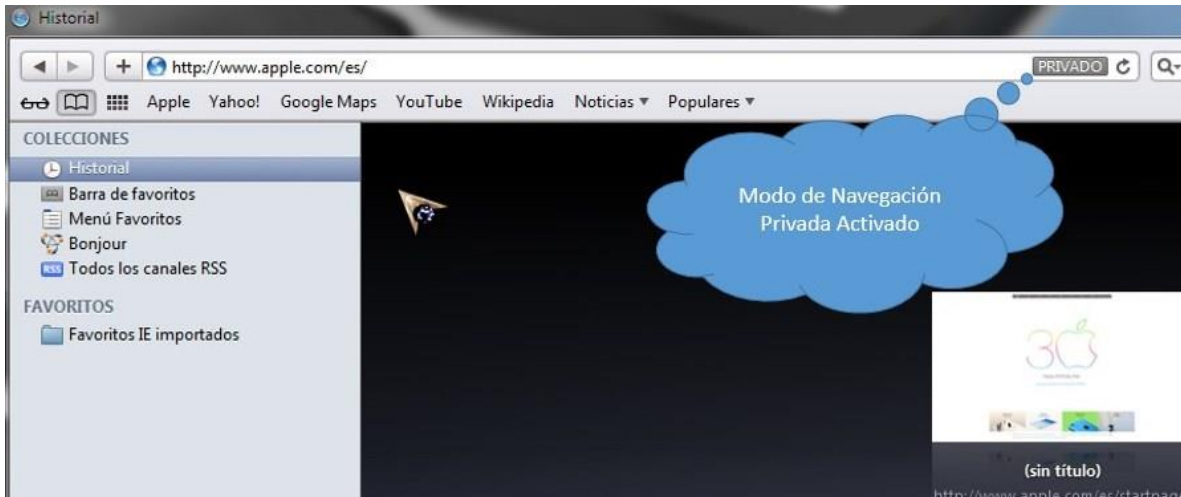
Historial

http://www.apple.com/es/

PRIVADO

Apple Yahoo! Google Maps YouTube Wikipedia Noticias ▼ Populares ▼

COLECCIONES
Historial
Barra de favoritos
Menú Favoritos
Bonjour
Todos los canales RSS

FAVORITOS
Favoritos IE importados

Modo de Navegación Privada Activado

(sin título)
http://www.apple.com/es/startpag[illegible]